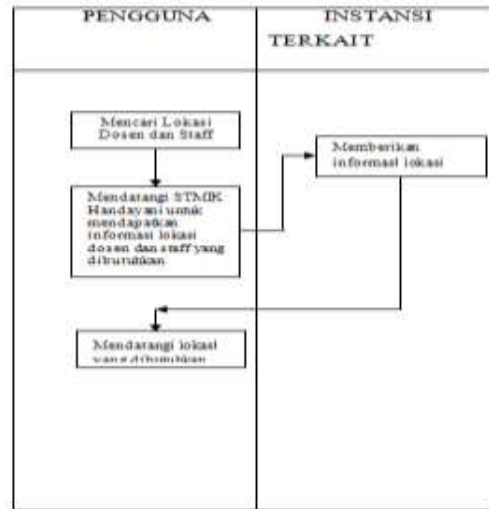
PENGGUNA

INSTANSI TERKAIT

Mencari Lokasi Dosen dan Staff

Mendatangi STMIK Handayani untuk mendapatkan informasi lokasi dosen dan staff yang dibutuhkan

Memberikan informasi lokasi

Mendatangi lokasi yang dibutuhkan